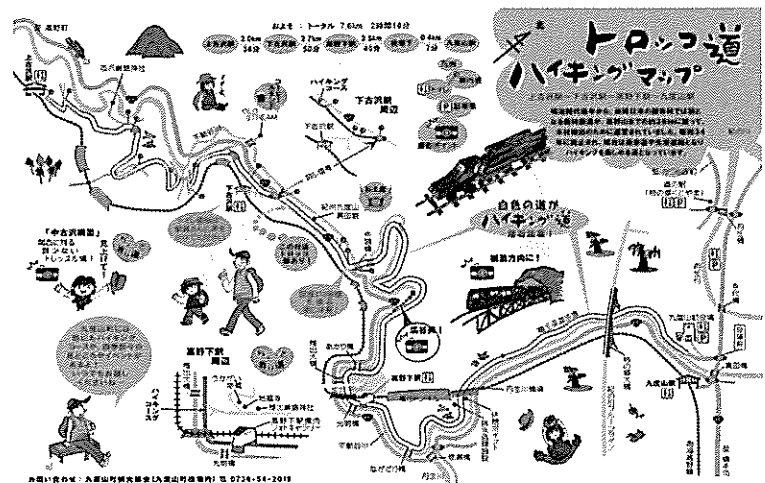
トロッコ道
ハイキングマップ

北

高野町

おおよそ・トータル 7.6km 2時間10分

| 上古沢駅 | 2.0km 35分 | 下古沢駅 | 2.1km 50分 | 紀伊細川駅 | 2.7km 45分 | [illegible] | 0.8km 7分 | 九度山駅 |
|---|---|---|---|---|---|---|---|---|

上古沢駅

ハイキングコース

下古沢駅周辺

下古沢駅

紀伊九度山

自色の道が
ハイキング道

「中古沢橋梁」

トンネル

紀伊細川駅周辺

高野下駅

九度山駅

丹生川

紀ノ川

お問い合わせ：九度山町観光協会（九度山町役場内）☎ 0736-54-2019